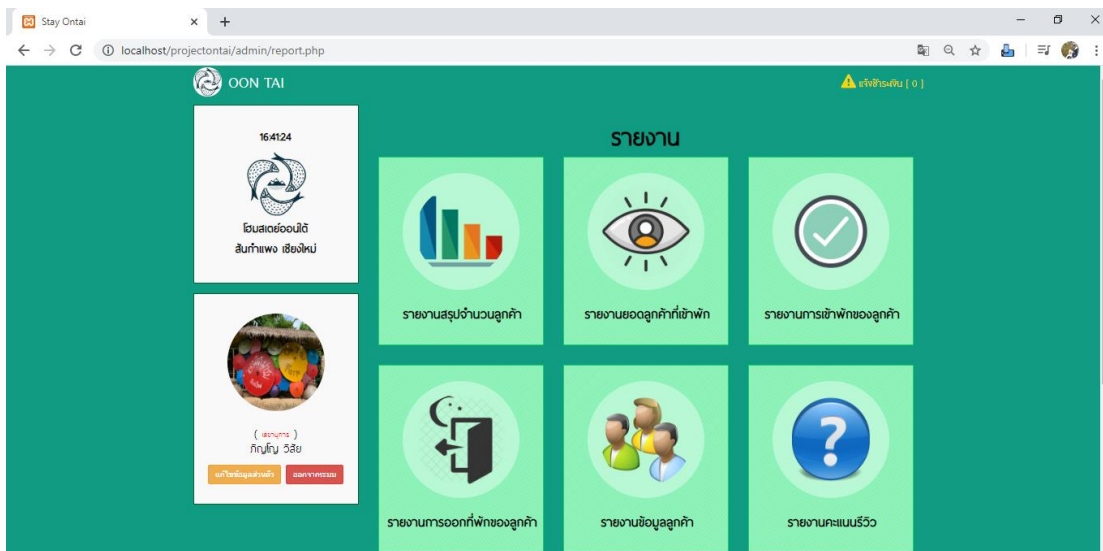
Stay Ontai

localhost/projectontai/admin/report.php

OON TAI

แจ้งชำระเงิน [ 0 ]

16:41:24

โฮมสเตย์ออนใต้
สันกำแพง เชียงใหม่

( เลขานุการ )
ภิญโญ วิสัย

แก้ไขข้อมูลส่วนตัว

ออกจากระบบ

รายงาน

รายงานสรุปจำนวนลูกค้า

รายงานยอดลูกค้าที่เข้าพัก

รายงานการเข้าพักของลูกค้า

รายงานการออกที่พักของลูกค้า

รายงานข้อมูลลูกค้า

รายงานคะแนนรีวิว